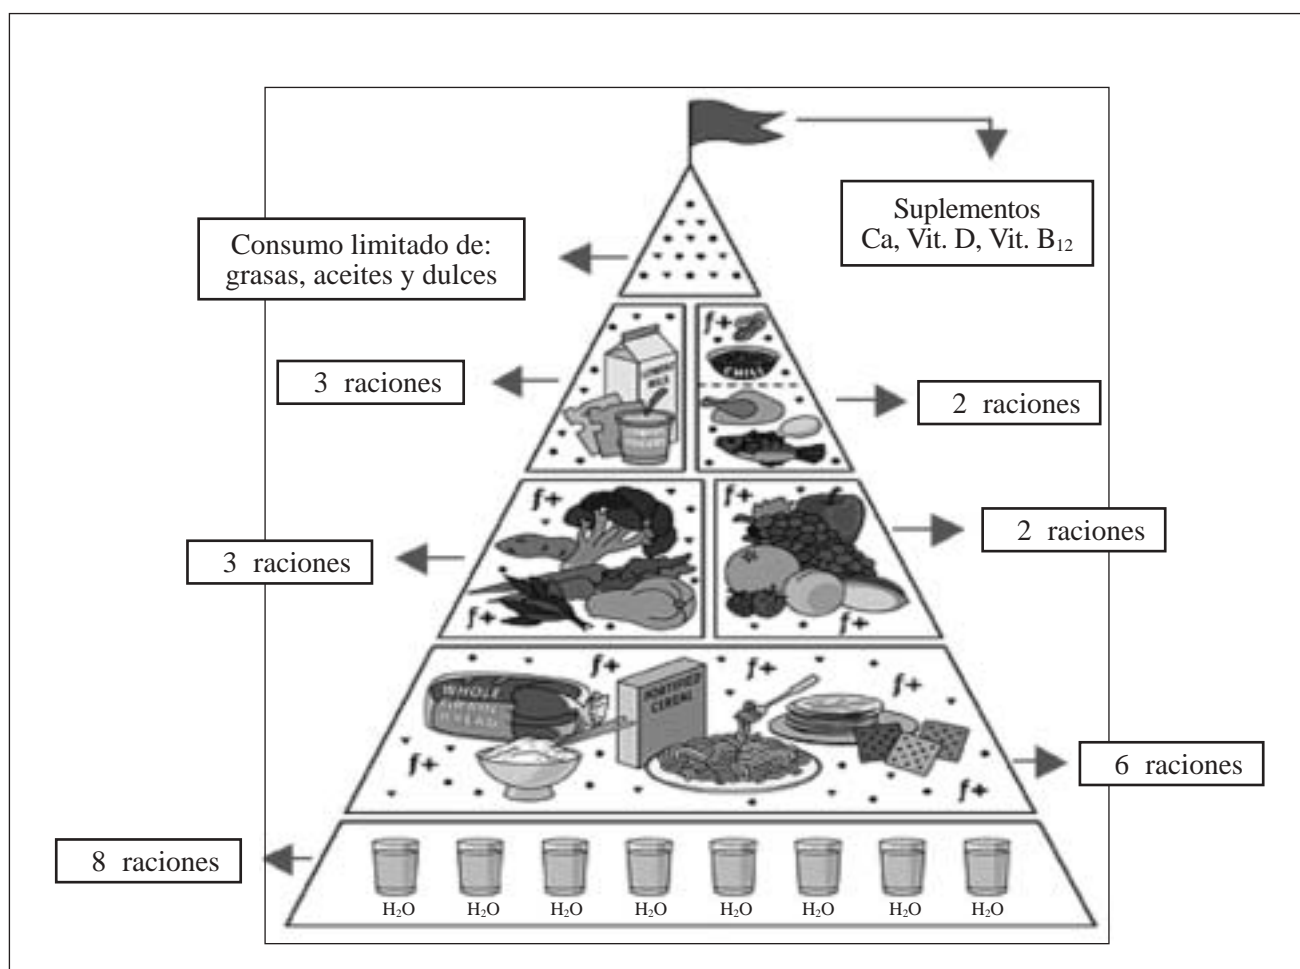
Suplementos
Ca, Vit. D, Vit. $B_{12}$

Consumo limitado de:
grasas, aceites y dulces

3 raciones

f+

CHILI

2 raciones

f+

f+

3 raciones

f+

f+

2 raciones

f+

f+

WHOLE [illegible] BREAD

FORTIFIED CEREAL

f+

f+

f+

6 raciones

f+

8 raciones

$H_2O$ $H_2O$ $H_2O$ $H_2O$ $H_2O$ $H_2O$ $H_2O$ $H_2O$